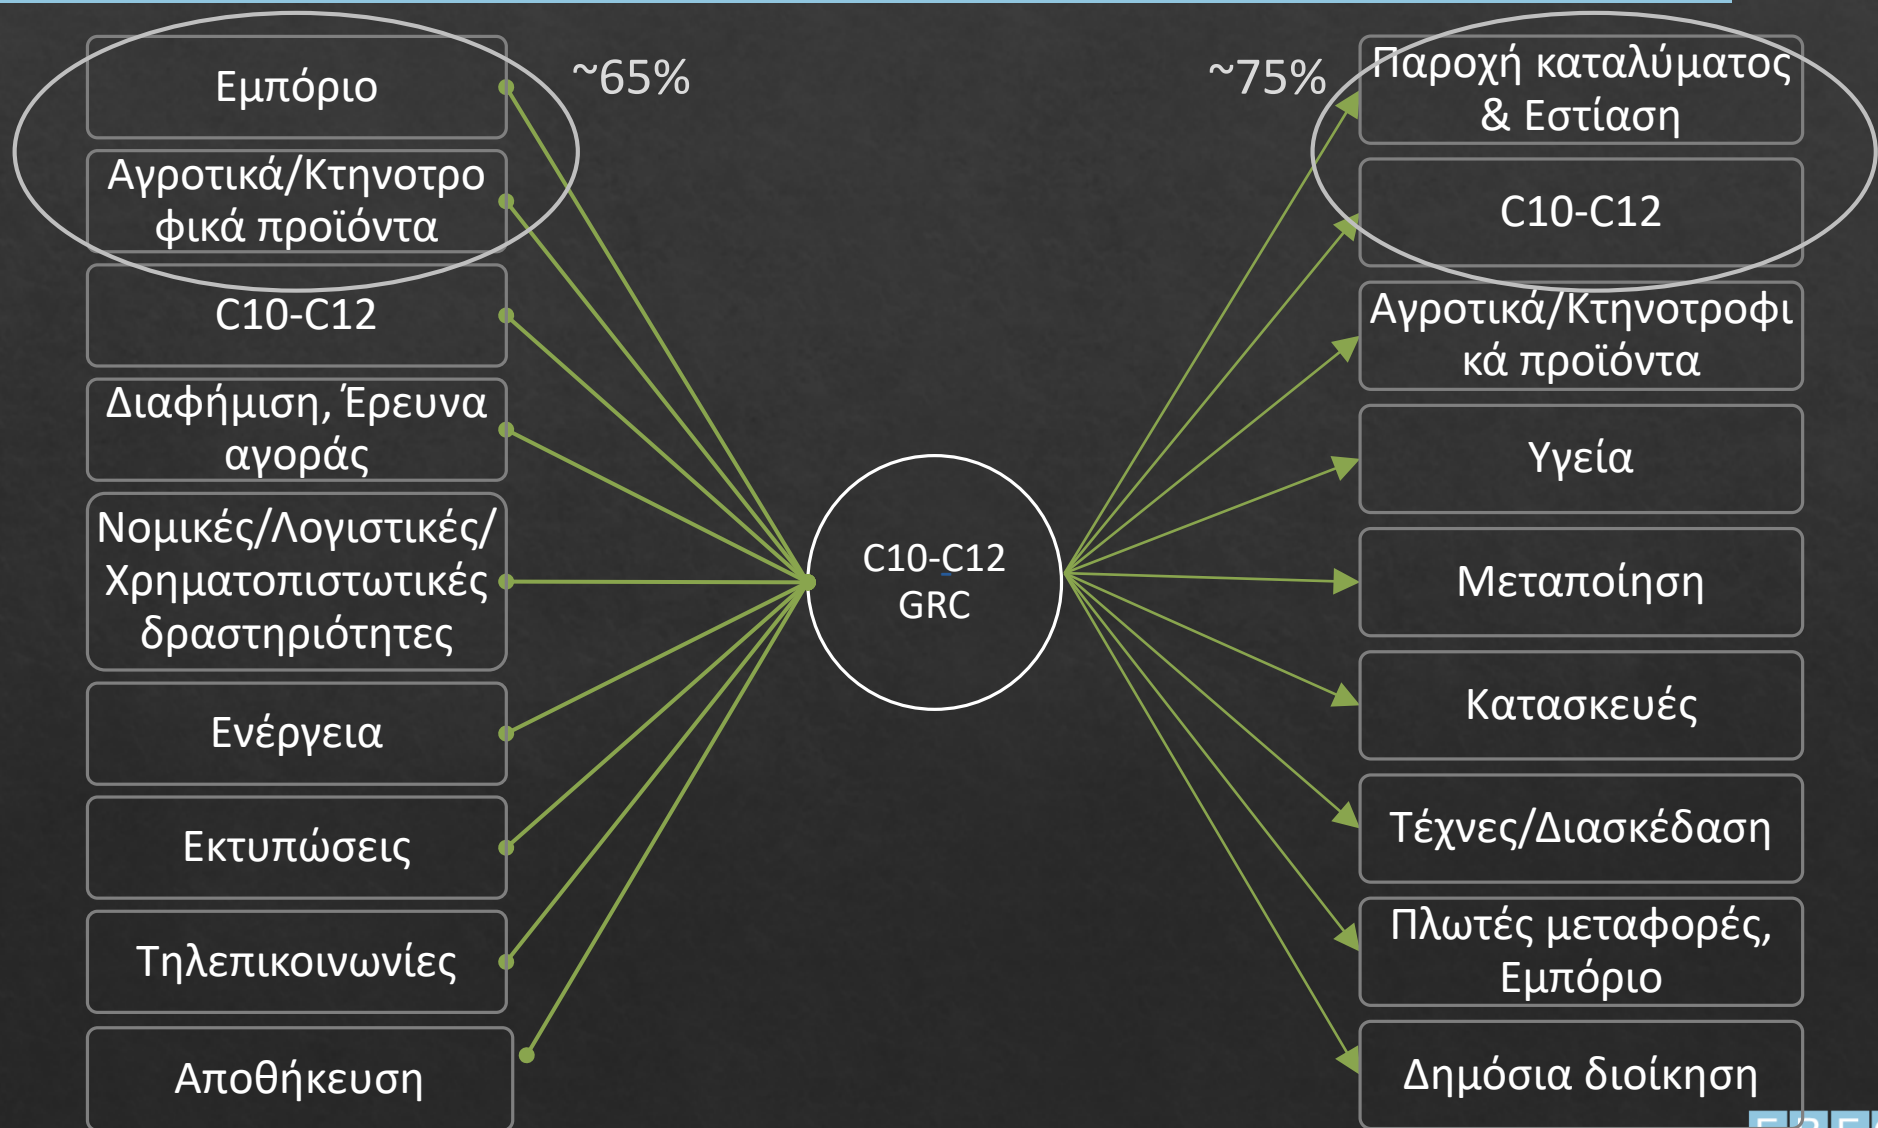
Εμπόριο

Αγροτικά/Κτηνοτροφικά προϊόντα

C10-C12

Διαφήμιση, Έρευνα αγοράς

Νομικές/Λογιστικές/ Χρηματοπιστωτικές δραστηριότητες

Ενέργεια

Εκτυπώσεις

Τηλεπικοινωνίες

Αποθήκευση

~65%

C10-C12 GRC

~75%

Παροχή καταλύματος & Εστίαση

C10-C12

Αγροτικά/Κτηνοτροφικά προϊόντα

Υγεία

Μεταποίηση

Κατασκευές

Τέχνες/Διασκέδαση

Πλωτές μεταφορές, Εμπόριο

Δημόσια διοίκηση